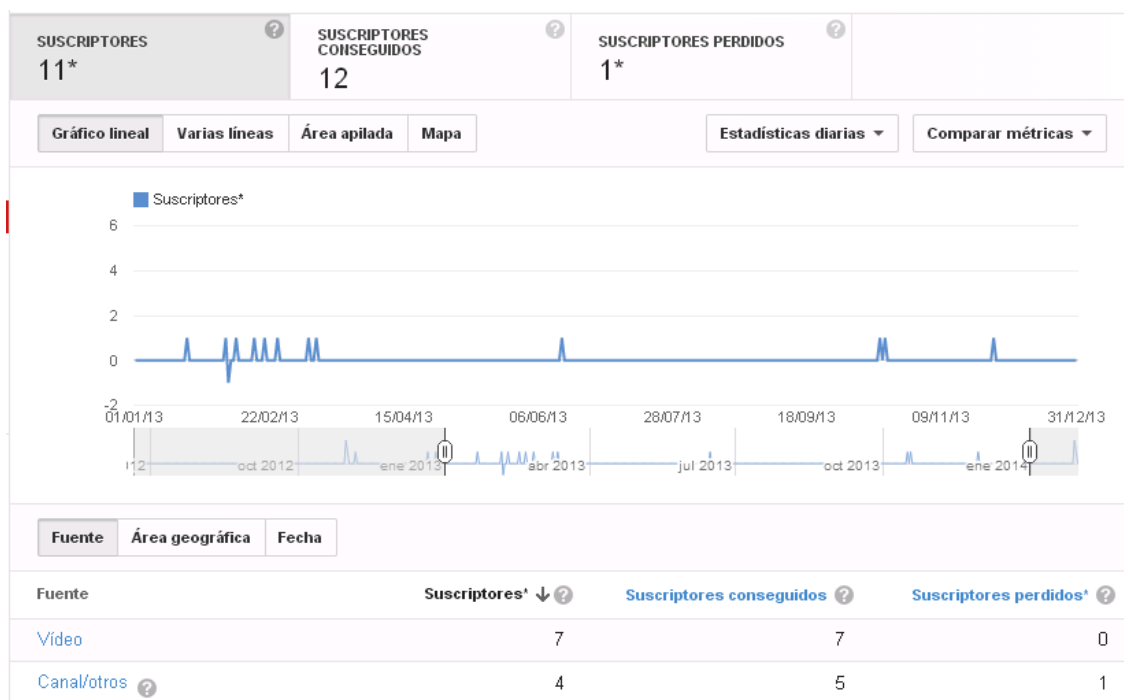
SUSCRIPTORES
11*

SUSCRIPTORES CONSEGUIDOS
12

SUSCRIPTORES PERDIDOS
1*

Gráfico lineal | Varias líneas | Área apilada | Mapa

Estadísticas diarias ▾ | Comparar métricas ▾

Suscriptores*

6
4
2
0
-2

01/01/13 22/02/13 15/04/13 06/06/13 28/07/13 18/09/13 09/11/13 31/12/13

12 oct 2012 ene 2013 abr 2013 jul 2013 oct 2013 ene 2014

Fuente | Área geográfica | Fecha

| Fuente | Suscriptores* | Suscriptores conseguidos | Suscriptores perdidos* |
|---|---|---|---|
| Vídeo | 7 | 7 | 0 |
| Canal/otros | 4 | 5 | 1 |